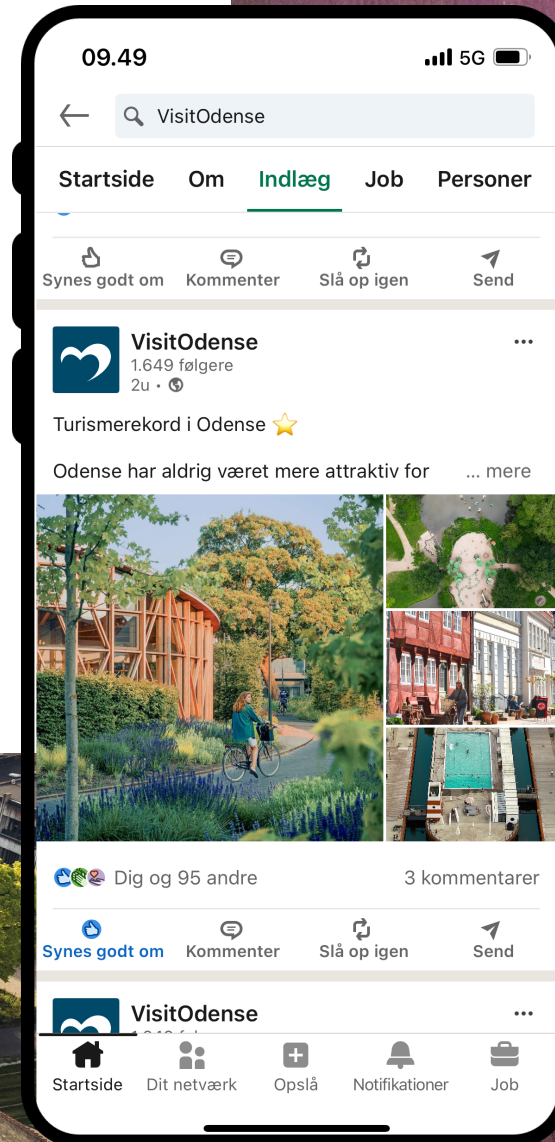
09.49

5G

VisitOdense

Startside Om Indlæg Job Personer

Synes godt om Kommenter Slå op igen Send

VisitOdense
1.649 følgere
2u •

Turismerekord i Odense ⭐

Odense har aldrig været mere attraktiv for ... mere

Dig og 95 andre 3 kommentarer

Synes godt om Kommenter Slå op igen Send

VisitOdense
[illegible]

Startside Dit netværk Opslå Notifikationer Job